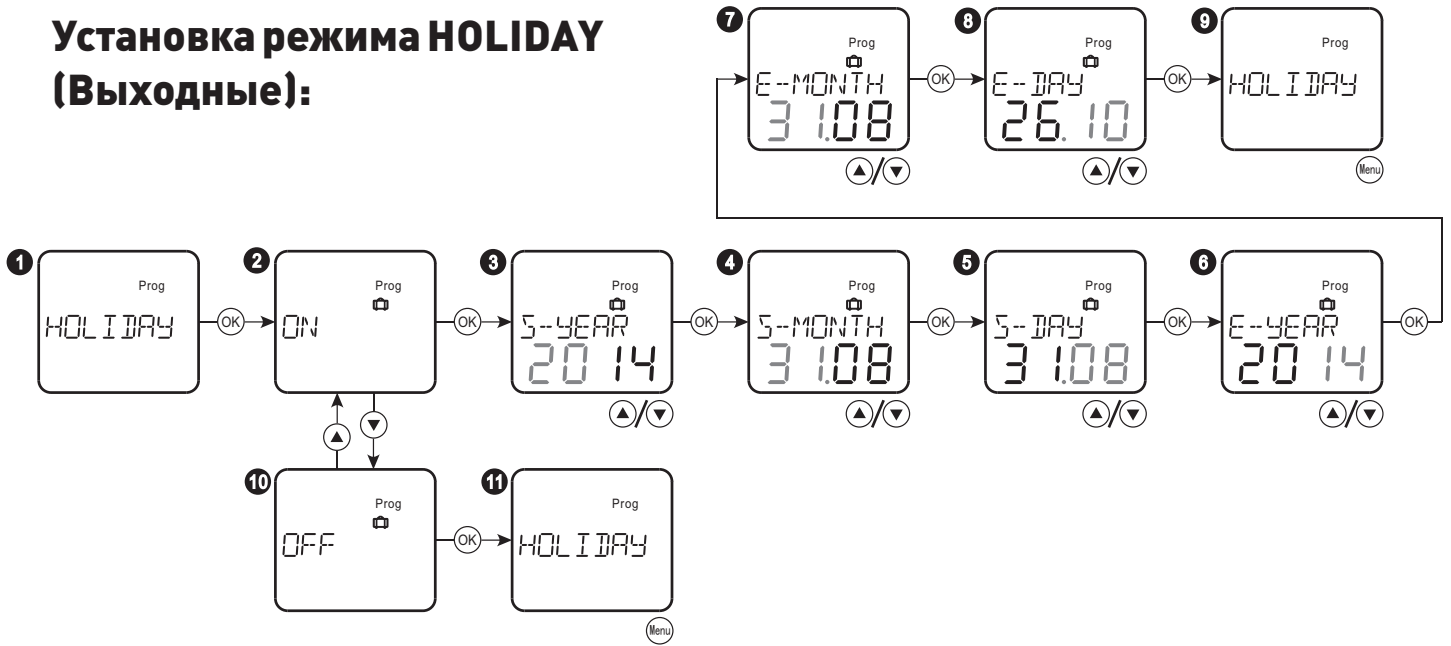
Установка режима HOLIDAY (Выходные):

7
Prog
E-MONTH
31.08
▲/▼

OK

8
Prog
E-DAY
26.10
▲/▼

OK

9
Prog
HOLIDAY
Menu

1
Prog
HOLIDAY

OK

2
Prog
ON

OK

3
Prog
S-YEAR
2014
▲/▼

OK

4
Prog
S-MONTH
31.08
▲/▼

OK

5
Prog
S-DAY
31.08
▲/▼

OK

6
Prog
E-YEAR
2014
▲/▼

OK

▲
▼

10
Prog
OFF

OK

11
Prog
HOLIDAY
Menu